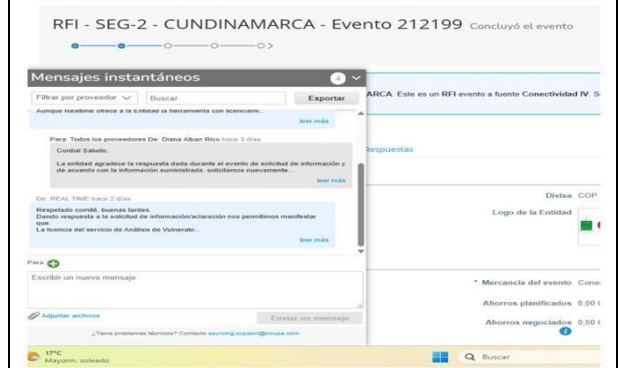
RFI - SEG-2 - CUNDINAMARCA - Evento 212199 Concluyó el evento

Mensajes instantáneos 4

Filtrar por proveedor Buscar Exportar

Aunque Realtime ofrece a la Entidad la herramienta con licenciami...

leer más

Para: Todos los proveedores De: Diana Alban Rico hace 3 días

Cordial Saludo,

La entidad agradece la respuesta dada durante el evento de solicitud de información y de acuerdo con la información suministrada, solicitamos nuevamente...

leer más

De: REAL TIME hace 2 días

Respetado comité, buenas tardes.
Dando respuesta a la solicitud de información/aclaración nos permitimos manifestar que:
La licencia del servicio de Análisis de Vulnerabi...

leer más

Para

Escribir un nuevo mensaje

Adjuntar archivos

Enviar un mensaje

¿Tiene problemas técnicos? Contacto sourcing.support@coupa.com

ARCA. Este es un RFI evento a fuente Conectividad IV. S

Respuestas

Divisa COP

Logo de la Entidad

* Mercancía del evento Cone

Ahorros planificados 0,00

Ahorros negociados 0,00

17°C
Mayorm. soleado

Buscar